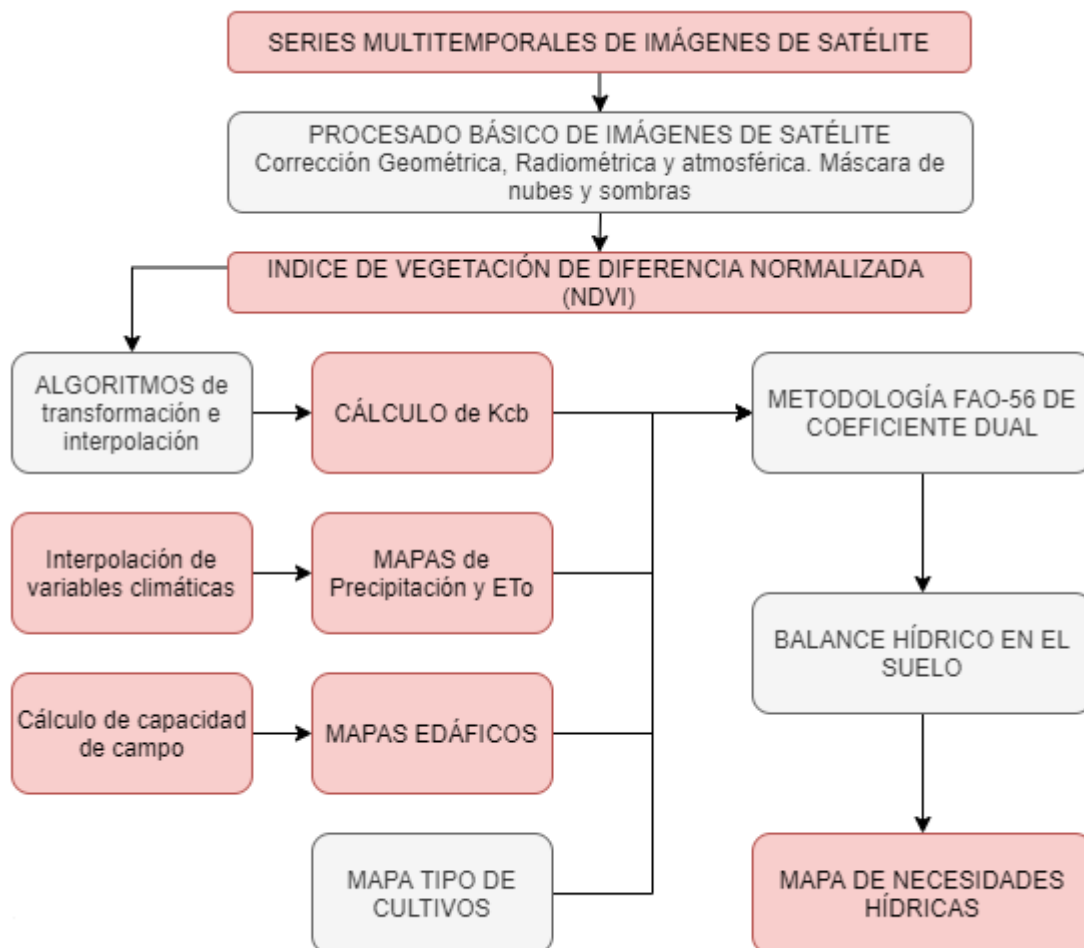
SERIES MULTITEMPORALES DE IMÁGENES DE SATÉLITE

PROCESADO BÁSICO DE IMÁGENES DE SATÉLITE
Corrección Geométrica, Radiométrica y atmosférica. Máscara de nubes y sombras

INDICE DE VEGETACIÓN DE DIFERENCIA NORMALIZADA (NDVI)

ALGORITMOS de transformación e interpolación

CÁLCULO de Kcb

METODOLOGÍA FAO-56 DE COEFICIENTE DUAL

Interpolación de variables climáticas

MAPAS de Precipitación y ETo

BALANCE HÍDRICO EN EL SUELO

Cálculo de capacidad de campo

MAPAS EDÁFICOS

MAPA TIPO DE CULTIVOS

MAPA DE NECESIDADES HÍDRICAS